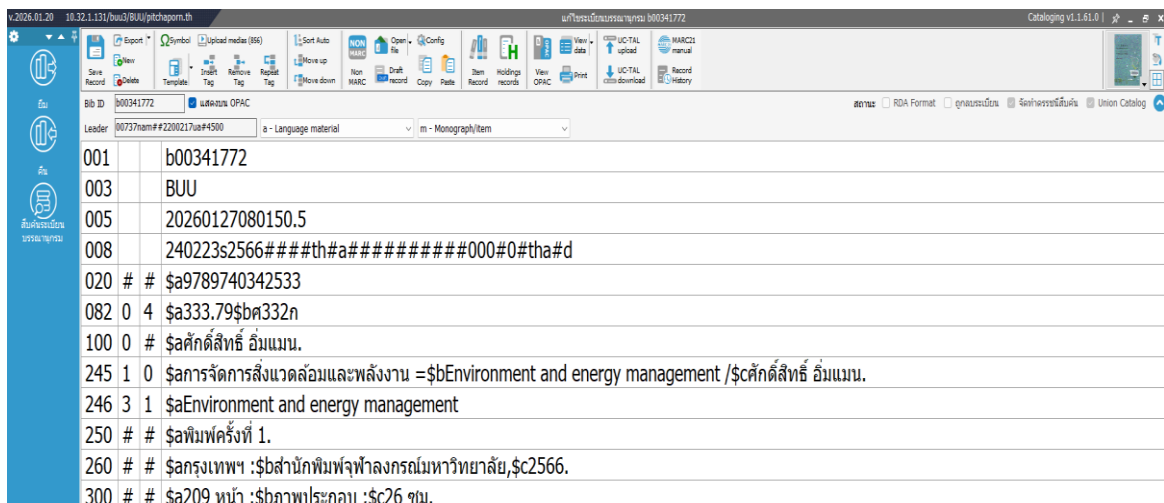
v.2026.01.20 10.32.1.131/buu3/BUU/pitchaporn.th

แก้ไขระเบียนบรรณานุกรม b00341772

Cataloging v1.1.61.0 |

Save Record | Export | New | Delete | Symbol | Upload medias (856) | Template | Insert Tag | Remove Tag | Repeat Tag | Sort Auto | Move up | Move down | Non MARC | Open file | Draft record | Config | Copy | Paste | Item Record | Holdings records | View OPAC | View data | Print | UC-TAL upload | UC-TAL download | MARC21 manual | Record History

ยืม

คืน

สืบค้นระเบียนบรรณานุกรม

Bib ID b00341772 แสดงบน OPAC

สถานะ RDA Format ถูกลบระเบียน จัดทำดรรชนีสืบค้น Union Catalog

Leader 00737nam##2200217ua#4500 a - Language material m - Monograph/item

| | | | |
|---|---|---|---|
| 001 | | | b00341772 |
| 003 | | | BUU |
| 005 | | | 20260127080150.5 |
| 008 | | | 240223s2566####th#a##########000#0#tha#d |
| 020 | # | # | $a9789740342533 |
| 082 | 0 | 4 | $a333.79$bศ332ก |
| 100 | 0 | # | $aศักดิ์สิทธิ์ อิ่มแมน. |
| 245 | 1 | 0 | $aการจัดการสิ่งแวดล้อมและพลังงาน =$bEnvironment and energy management /$cศักดิ์สิทธิ์ อิ่มแมน. |
| 246 | 3 | 1 | $aEnvironment and energy management |
| 250 | # | # | $aพิมพ์ครั้งที่ 1. |
| 260 | # | # | $aกรุงเทพฯ :$bสำนักพิมพ์จุฬาลงกรณ์มหาวิทยาลัย,$c2566. |
| 300 | # | # | $a209 หน้า :$bภาพประกอบ ;$c26 ซม. |